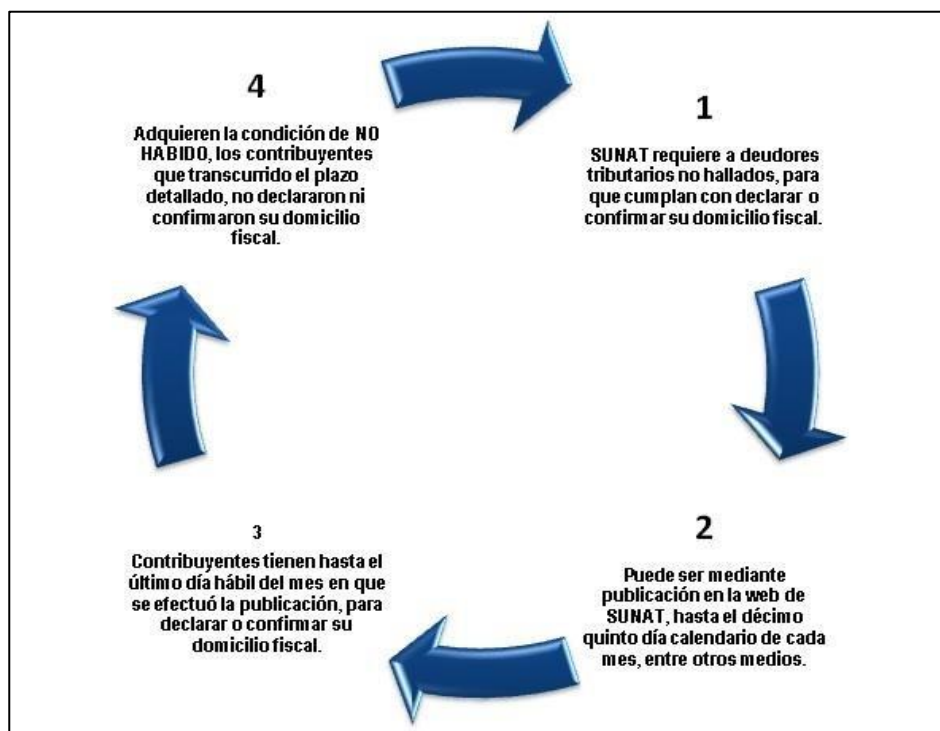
1

SUNAT requiere a deudores tributarios no hallados, para que cumplan con declarar o confirmar su domicilio fiscal.

2

Puede ser mediante publicación en la web de SUNAT, hasta el décimo quinto día calendario de cada mes, entre otros medios.

3

Contribuyentes tienen hasta el último día hábil del mes en que se efectuó la publicación, para declarar o confirmar su domicilio fiscal.

4

Adquieren la condición de NO HABIDO, los contribuyentes que transcurrido el plazo detallado, no declararon ni confirmaron su domicilio fiscal.